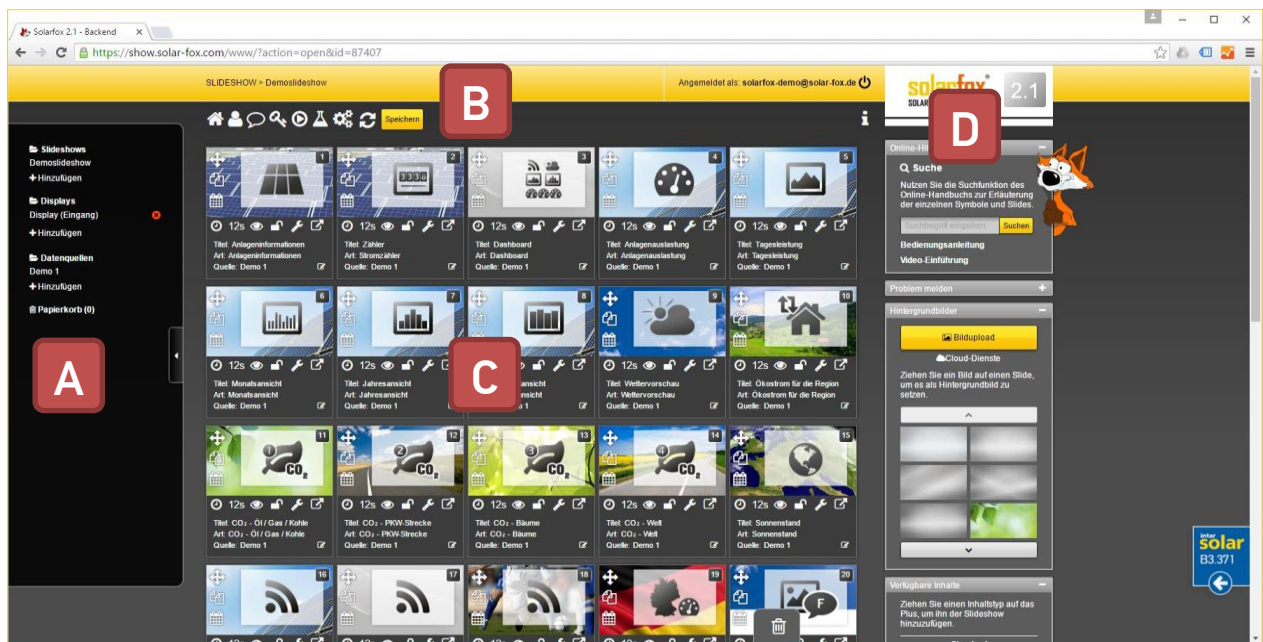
Solarfox 2.1 - Backend

https://show.solar-fox.com/www/?action=open&id=87407

SLIDESHOW > Demoslideshow

Angemeldet als: solarfox-demo@solar-fox.de

solarfox 2.1

B

Speichern

A

Slideshows
Demoslideshow
+ Hinzufügen

Displays
Display (Eingang)
+ Hinzufügen

Datenquellen
Demo 1
+ Hinzufügen

Papierkorb (0)

C

1
12s
Titel: Anlageninformationen
Art: Anlageninformationen
Quelle: Demo 1

2
12s
Titel: Zähler
Art: Stromzähler
Quelle: Demo 1

3
12s
Titel: Dashboard
Art: Dashboard
Quelle: Demo 1

4
12s
Titel: Anlagenauslastung
Art: Anlagenauslastung
Quelle: Demo 1

5
12s
Titel: Tagesleistung
Art: Tagesleistung
Quelle: Demo 1

6
12s
Titel: Monatsansicht
Art: Monatsansicht
Quelle: Demo 1

7
12s
Titel: Jahresansicht
Art: Jahresansicht
Quelle: Demo 1

8
12s
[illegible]ansicht
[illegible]sicht
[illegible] 1

9
12s
Titel: Wettervorschau
Art: Wettervorschau
Quelle: Demo 1

10
12s
Titel: Ökostrom für die Region
Art: Ökostrom für die Region
Quelle: Demo 1

11
12s
Titel: CO₂ - Öl / Gas / Kohle
Art: CO₂ - Öl / Gas / Kohle
Quelle: Demo 1

12
12s
Titel: CO₂ - PKW-Strecke
Art: CO₂ - PKW-Strecke
Quelle: Demo 1

13
12s
Titel: CO₂ - Bäume
Art: CO₂ - Bäume
Quelle: Demo 1

14
12s
Titel: CO₂ - Welt
Art: CO₂ - Welt
Quelle: Demo 1

15
12s
Titel: Sonnenstand
Art: Sonnenstand
Quelle: Demo 1

16
17
18
19
20

D

Online-Hi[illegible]
Suche
Nutzen Sie die Suchfunktion des Online-Handbuchs zur Erläuterung der einzelnen Symbole und Slides.
Suchbegriff eingeben
Suchen
Bedienungsanleitung
Video-Einführung

Problem melden

Hintergrundbilder
Bildupload
Cloud-Dienste
Ziehen Sie ein Bild auf einen Slide, um es als Hintergrundbild zu setzen.

Verfügbare Inhalte
Ziehen Sie einen Inhaltstyp auf das Plus, um ihn der Slideshow hinzuzufügen.

inter solar
B3.371